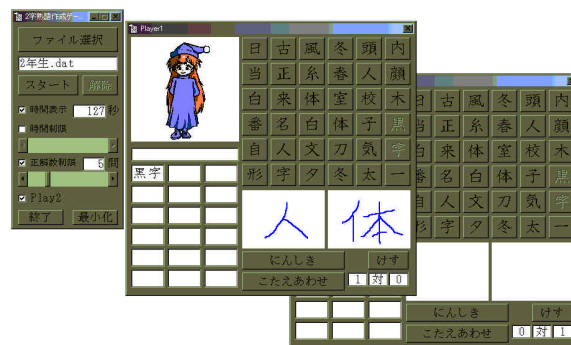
2字熟語作成ゲー

ファイル選択

2年生.dat

スタート 削除

時間表示 127 秒

時間制限

正解数制限 5 問

Play2

終了 最小化

Player1

黒字

| 日 | 古 | 風 | 冬 | 頭 | 内 |
|---|---|---|---|---|---|
| 当 | 正 | 糸 | 春 | 人 | 顔 |
| 白 | 来 | 体 | 室 | 校 | 木 |
| 番 | 名 | 白 | 体 | 子 | 黒 |
| 自 | 人 | 文 | 刀 | 気 | 字 |
| 形 | 字 | 夕 | 冬 | 太 | 一 |

人 体

にんしき けす

こたえあわせ 1 対 0

| 日 | 古 | 風 | 冬 | 頭 | 内 |
|---|---|---|---|---|---|
| 当 | 正 | 糸 | 春 | 人 | 顔 |
| 白 | 来 | 体 | 室 | 校 | 木 |
| 番 | 名 | 白 | 体 | 子 | 黒 |
| 自 | 人 | 文 | 刀 | 気 | 字 |
| 形 | 字 | 夕 | 冬 | 太 | 一 |

にんしき けす

こたえあわせ 0 対 1